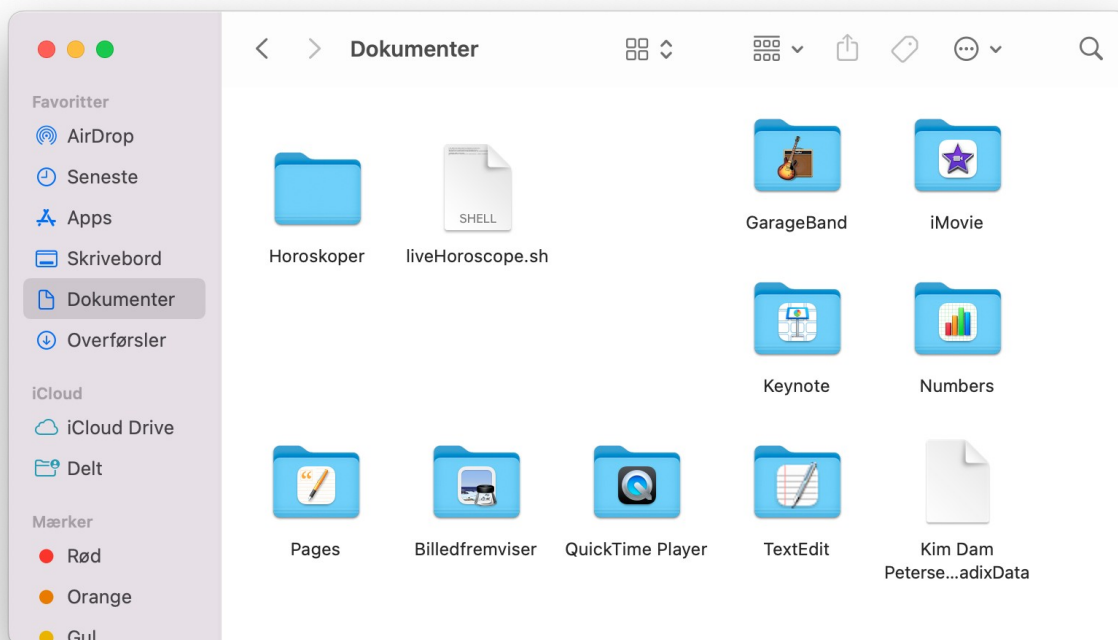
Dokumenter

Favoritter
AirDrop
Seneste
Apps
Skrivebord
Dokumenter
Overførsler

iCloud
iCloud Drive
Delt

Mærker
Rød
Orange
Gul

Horoskoper

SHELL
liveHoroscope.sh

GarageBand

iMovie

Keynote

Numbers

Pages

Billedfremviser

QuickTime Player

TextEdit

Kim Dam Peterse...adixData